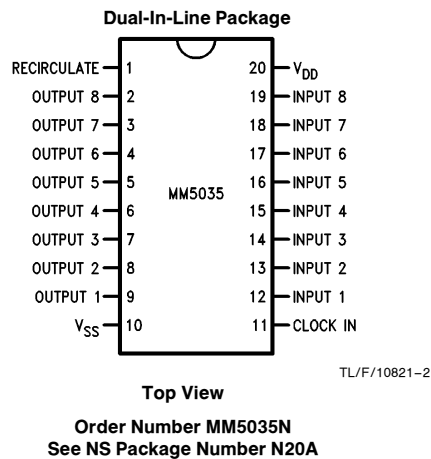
Dual-In-Line Package

RECIRCULATE 1
OUTPUT 8 2
OUTPUT 7 3
OUTPUT 6 4
OUTPUT 5 5
OUTPUT 4 6
OUTPUT 3 7
OUTPUT 2 8
OUTPUT 1 9
$V_{SS}$ 10

20 $V_{DD}$
19 INPUT 8
18 INPUT 7
17 INPUT 6
16 INPUT 5
15 INPUT 4
14 INPUT 3
13 INPUT 2
12 INPUT 1
11 CLOCK IN

MM5035

TL/F/10821–2

Top View

Order Number MM5035N
See NS Package Number N20A